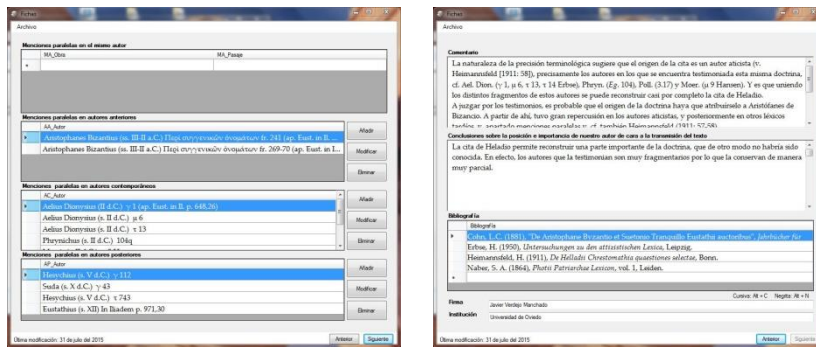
Fichas

Archivo

Menciones paralelas en el mismo autor

| | MA_Obra | MA_Pasaje |
|---|---|---|
| * | | |

Menciones paralelas en autores anteriores

| | AA_Autor |
|---|---|
| ▸ | Aristophanes Bizantius (ss. III-II a.C.) Περὶ συγγενικῶν ὀνομάτων fr. 241 (ap. Eust. in Il. ... |
| | Aristophanes Bizantius (ss. III-II a.C.) Περὶ συγγενικῶν ὀνομάτων fr. 269-70 (ap. Eust. in I... |

Añadir
Modificar
Eliminar

Menciones paralelas en autores contemporáneos

| | AC_Autor |
|---|---|
| ▸ | Aelius Dionysius (II d.C.) γ 1 (ap. Eust. in Il. p. 648,26) |
| | Aelius Dionysius (s. II d.C.) μ 6 |
| | Aelius Dionysius (s. II d.C.) τ 13 |
| | Phrynichus (s. II d.C.) 104q |

Añadir
Modificar
Eliminar

Menciones paralelas en autores posteriores

| | AP_Autor |
|---|---|
| ▸ | Hesychius (s. V d.C.) γ 112 |
| | Suda (s. X d.C.) γ 43 |
| | Hesychius (s. V d.C.) τ 743 |
| | Eustathius (s. XII) In Iliadem p. 971,30 |

Añadir
Modificar
Eliminar

Última modificación: 31 de julio del 2015

Anterior Siguiente

Fichas

Archivo

Comentario

La naturaleza de la precisión terminológica sugiere que el origen de la cita es un autor aticista (v. Heimannsfeld [1911: 58]), precisamente los autores en los que se encuentra testimoniada esta misma doctrina, cf. Ael. Dion. (γ 1, μ 6, τ 13, τ 14 Erbse), Phryn. (Ep. 104), Poll. (3.17) y Moer. (μ 9 Hansen). Y es que uniendo los distintos fragmentos de estos autores se puede reconstruir casi por completo la cita de Heladio.
A juzgar por los testimonios, es probable que el origen de la doctrina haya que atribuirselo a Aristófanes de Bizancio. A partir de ahí, tuvo gran repercusión en los autores aticistas, y posteriormente en otros léxicos tardíos, v. apartado menciones paralelas y cf. también Heimannsfeld (1911: 57-58)

Conclusiones sobre la posición e importancia de nuestro autor de cara a la transmisión del texto

La cita de Heladio permite reconstruir una parte importante de la doctrina, que de otro modo no habría sido conocida. En efecto, los autores que la testimonian son muy fragmentarios por lo que la conservan de manera muy parcial.

Bibliografía

| | Bibliografía |
|---|---|
| ▸ | Cohn, L.C. (1881), "De Aristophane Byzantio et Suetonio Tranquillo Eustathi auctoribus", Jahrbücher für |
| | Erbse, H. (1950), Untersuchungen zu den attizistischen Lexica, Leipzig. |
| | Heimannsfeld, H. (1911), De Helladii Chrestomathia quaestiones selectae, Bonn. |
| | Naber, S. A. (1864), Photii Patriarchae Lexicon, vol. 1, Leiden. |
| * | |

Cursiva: Alt + C   Negrita: Alt + N

Firma   Javier Verdejo Manchado
Institución   Universidad de Oviedo

Última modificación: 31 de julio del 2015

Anterior Siguiente